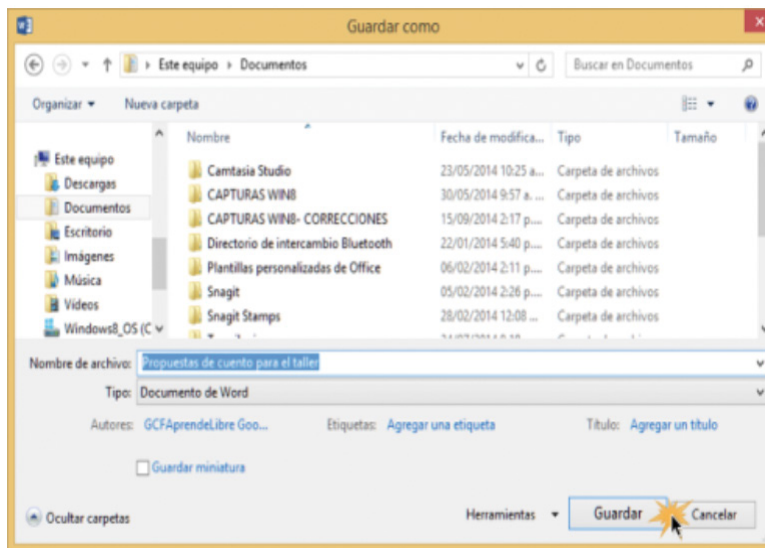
Guardar como

Este equipo › Documentos

Buscar en Documentos

Organizar ▾ Nueva carpeta

Este equipo
Descargas
Documentos
Escritorio
Imágenes
Música
Vídeos
Windows8_OS (C

| Nombre | Fecha de modifica... | Tipo | Tamaño |
|---|---|---|---|
| Camtasia Studio | 23/05/2014 10:25 a... | Carpeta de archivos | |
| CAPTURAS WIN8 | 30/05/2014 9:57 a. ... | Carpeta de archivos | |
| CAPTURAS WIN8- CORRECCIONES | 15/09/2014 2:17 p.... | Carpeta de archivos | |
| Directorio de intercambio Bluetooth | 22/01/2014 5:40 p.... | Carpeta de archivos | |
| Plantillas personalizadas de Office | 06/02/2014 2:11 p.... | Carpeta de archivos | |
| Snagit | 05/02/2014 2:26 p.... | Carpeta de archivos | |
| Snagit Stamps | 28/02/2014 12:08 ... | Carpeta de archivos | |
| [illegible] | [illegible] | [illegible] | |

Nombre de archivo: Propuestas de cuento para el taller
Tipo: Documento de Word
Autores: GCFAprendeLibre Goo... Etiquetas: Agregar una etiqueta Título: Agregar un título

Guardar miniatura

Ocultar carpetas Herramientas ▾ Guardar Cancelar